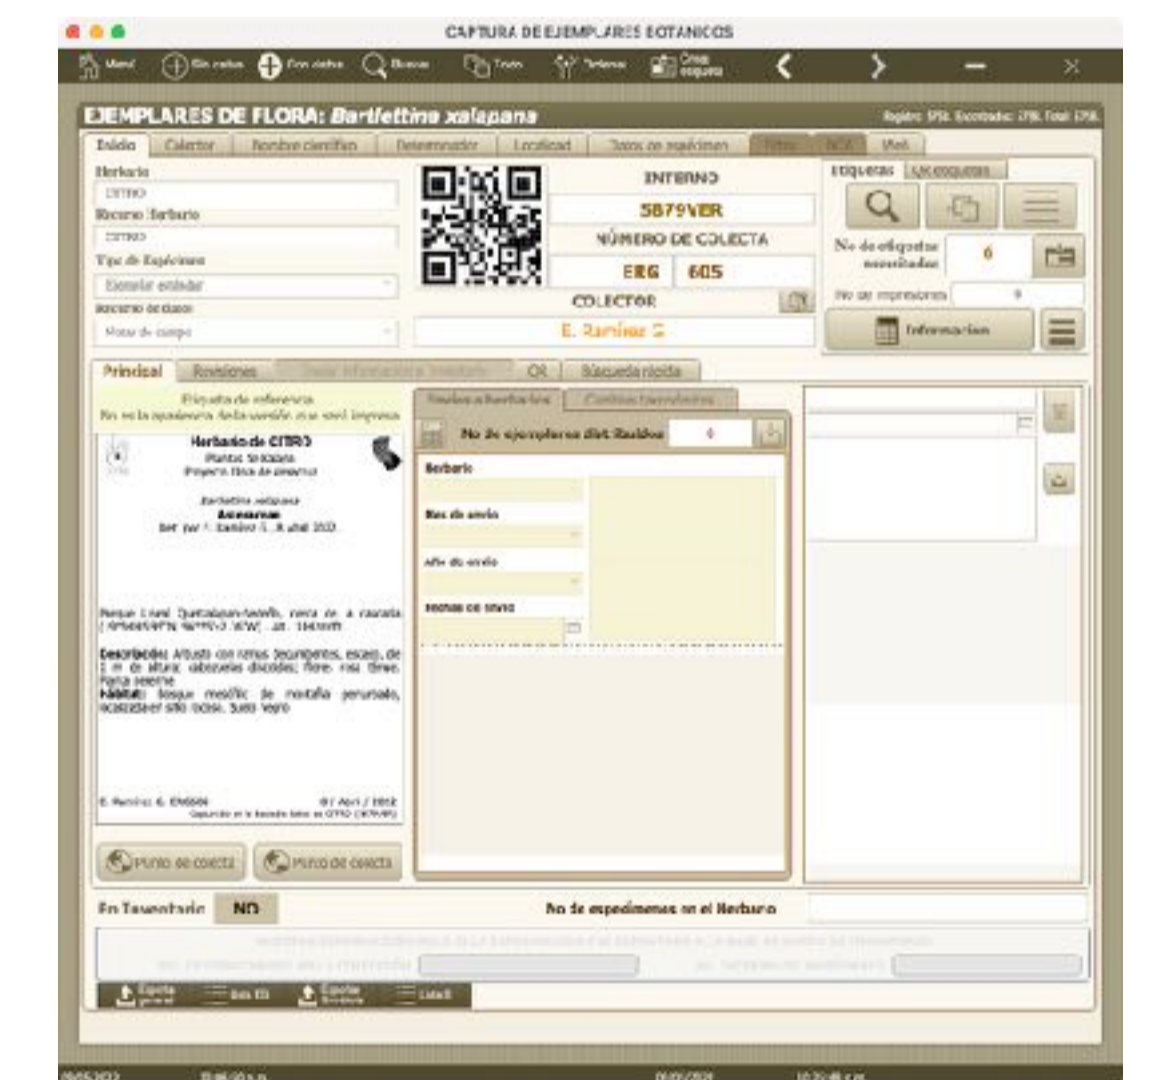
CAPTURA DE EJEMPLARES BOTANICOS

Menú Sin datos Con datos Buscar Todo Ordenar Crear etiqueta

EJEMPLARES DE FLORA: Bartlettina xalapana

Registro: 5756 Encontrados: 1716 Total: 1716

Inicio Colector Nombre científico Determinador Localidad Datos de espécimen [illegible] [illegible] Web

Herbario
CITRO
Recurso Herbario
CITRO
Tipo de Espécimen
Ejemplar estándar
Recurso de datos
Notas de campo

INTERNO
5879VER
NÚMERO DE COLECTA
ERG 605
COLECTOR
E. Ramírez G

Etiquetas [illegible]
No de etiquetas necesitadas 6
No de impresiones 0
Información

Principal Revisiones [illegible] QR Búsqueda rápida

Etiqueta de referencia
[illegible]

Herbario de CITRO
Plantas Vasculares
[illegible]
Bartlettina xalapana
Asteraceae
Det. por: E. Ramírez G. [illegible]

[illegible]

Descripción: Arbusto con ramas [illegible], de 1 m de altura; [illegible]
Hábitat: Bosque mesófilo de montaña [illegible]

E. Ramírez G. ERG605 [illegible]
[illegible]

Punto de colecta Punto de colecta

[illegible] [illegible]
No de ejemplares distribuidos 0
Herbario
Mes de envío
Año de envío
Fechas de envío

En Inventario NO
No de especímenes en el Herbario

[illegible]
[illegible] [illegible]

Exportar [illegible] Exportar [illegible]